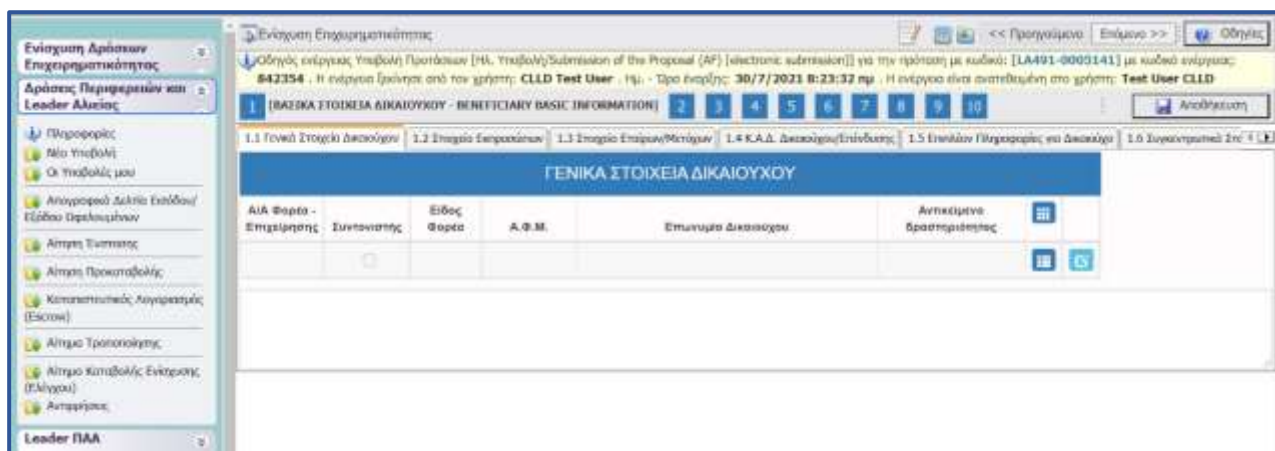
Ενίσχυση Δράσεων Επιχειρηματικότητας

Δράσεις Περιφερειών και Leader Αλιείας

Πληροφορίες

Νέο Υποβολή

Οι Υποβολές μου

Απογραφικό Δελτίο Εισόδου/ Εξόδου Ωφελούμενων

Αίτηση Ένστασης

Αίτηση Προκαταβολής

Καταπιστευτικός Λογαριασμός (Escrow)

Αίτημα Τροποποίησης

Αίτημα Καταβολής Ενίσχυσης (Ελέγχου)

Αιτιάσεις

Leader ΠΑΑ

Ενίσχυση Επιχειρηματικότητας

<< Προηγούμενο | Επόμενο >> | Οδηγίες

Οδηγός ενέργειας Υποβολή Πρότασης [Ηλ. Υποβολή/Submission of the Proposal (AF) (electronic submission)] για την πρόταση με κωδικό: [LA491-0005141] με κωδικό ενέργειας: 842354 . Η ενέργεια ξεκίνησε από τον χρήστη: CLLD Test User . Ημ. - Ώρα έναρξης: 30/7/2021 8:23:32 πμ . Η ενέργεια είναι ανατεθειμένη στο χρήστη: Test User CLLD

1 [ΒΑΣΙΚΑ ΣΤΟΙΧΕΙΑ ΔΙΚΑΙΟΥΧΟΥ - BENEFICIARY BASIC INFORMATION] 2 3 4 5 6 7 8 9 10

Αποθήκευση

1.1 Γενικά Στοιχεία Δικαιούχου | 1.2 Στοιχεία Εκπροσώπων | 1.3 Στοιχεία Εταίρων/Μετόχων | 1.4 Κ.Α.Δ. Δικαιούχου/Επένδυσης | 1.5 Επιπλέον Πληροφορίες για Δικαιούχο | 1.6 Συγκεντρωτικά Στο

ΓΕΝΙΚΑ ΣΤΟΙΧΕΙΑ ΔΙΚΑΙΟΥΧΟΥ

| ΑΙΑ Φορέα - Επιχείρησης | Συντονιστής | Είδος Φορέα | Α.Φ.Μ. | Επωνυμία Δικαιούχου | Αντικείμενο δραστηριότητας |
|---|---|---|---|---|---|
| | | | | | |